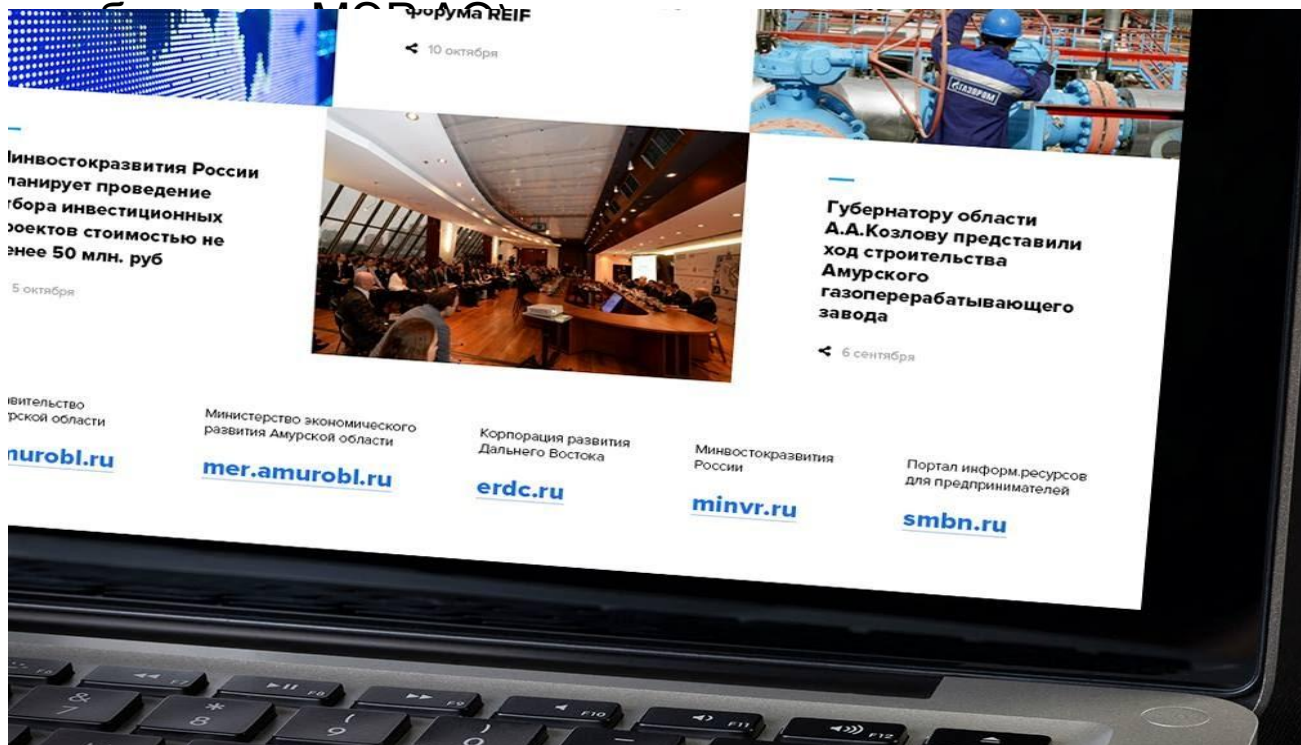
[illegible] МОРАФ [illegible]

форума REIF

10 октября

Минвостокразвития России планирует проведение отбора инвестиционных проектов стоимостью не менее 50 млн. руб

5 октября

ГАЗПРОМ

Губернатору области А.А.Козлову представили ход строительства Амурского газоперерабатывающего завода

6 сентября

вительство рской области

murobl.ru

Министерство экономического развития Амурской области

mer.amurobl.ru

Корпорация развития Дальнего Востока

erdc.ru

Минвостокразвития России

minvr.ru

Портал информ.ресурсов для предпринимателей

smbn.ru

F6 F7 F8 F9 F10 F11 F12

& 7 * 8 ( 9